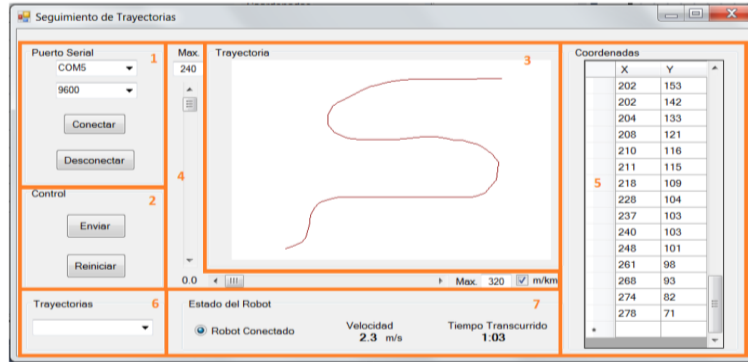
Seguimiento de Trayectorias

Puerto Serial 1
COM5
9600
Conectar
Desconectar

Control 2
Enviar
Reiniciar

Trayectorias 6

Max.
240
4
0.0

Trayectoria 3
Max. 320 m/km

Estado del Robot 7
Robot Conectado
Velocidad
2.3 m/s
Tiempo Transcurrido
1:03

Coordenadas
5

| | X | Y |
|---|---|---|
| | 202 | 153 |
| | 202 | 142 |
| | 204 | 133 |
| | 208 | 121 |
| | 210 | 116 |
| | 211 | 115 |
| | 218 | 109 |
| | 228 | 104 |
| | 237 | 103 |
| | 240 | 103 |
| | 248 | 101 |
| | 261 | 98 |
| | 268 | 93 |
| | 274 | 82 |
| | 278 | 71 |
| * | | |